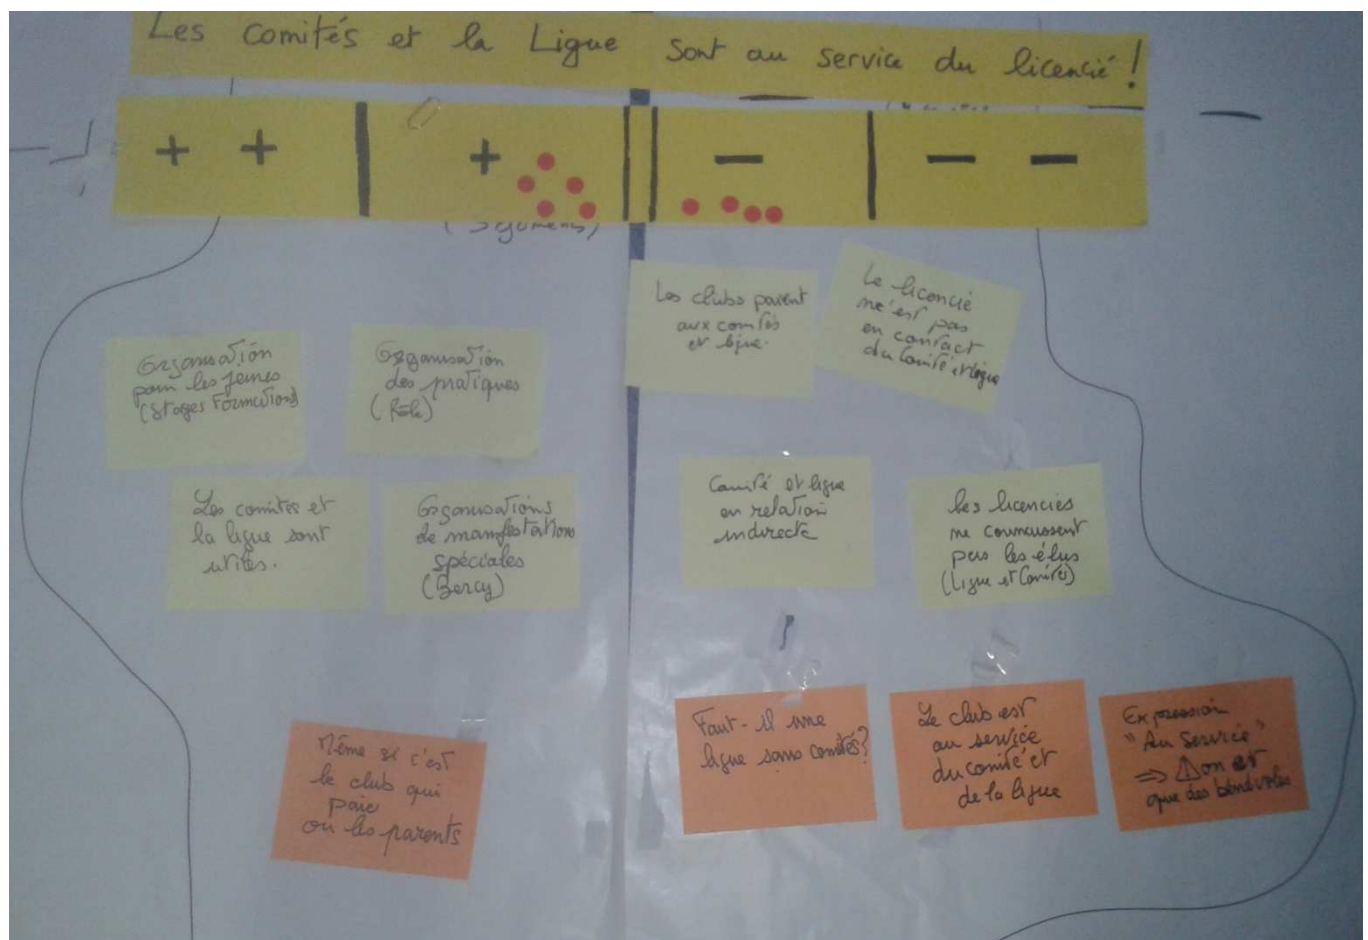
Les comités et la Ligue sont au service du licencié !

+ +

+

–

– –

Les clubs paient aux comités et ligue.

Le licencié n'est pas en contact du Comité et Ligue

Organisation pour les jeunes (stages Formation)

Organisation des pratiques (Rôle)

Les comités et la ligue sont utiles.

Organisations de manifestations spéciales (Bercy)

Comité et ligue en relation indirecte

Les licenciés ne connaissent pas les élus (Ligue et Comité)

Même si c'est le club qui paie ou les parents

Faut-il une ligue sans comités?

Le club est au service du comité et de la ligue

Expression "Au service" => ⚠ on est que des bénévoles